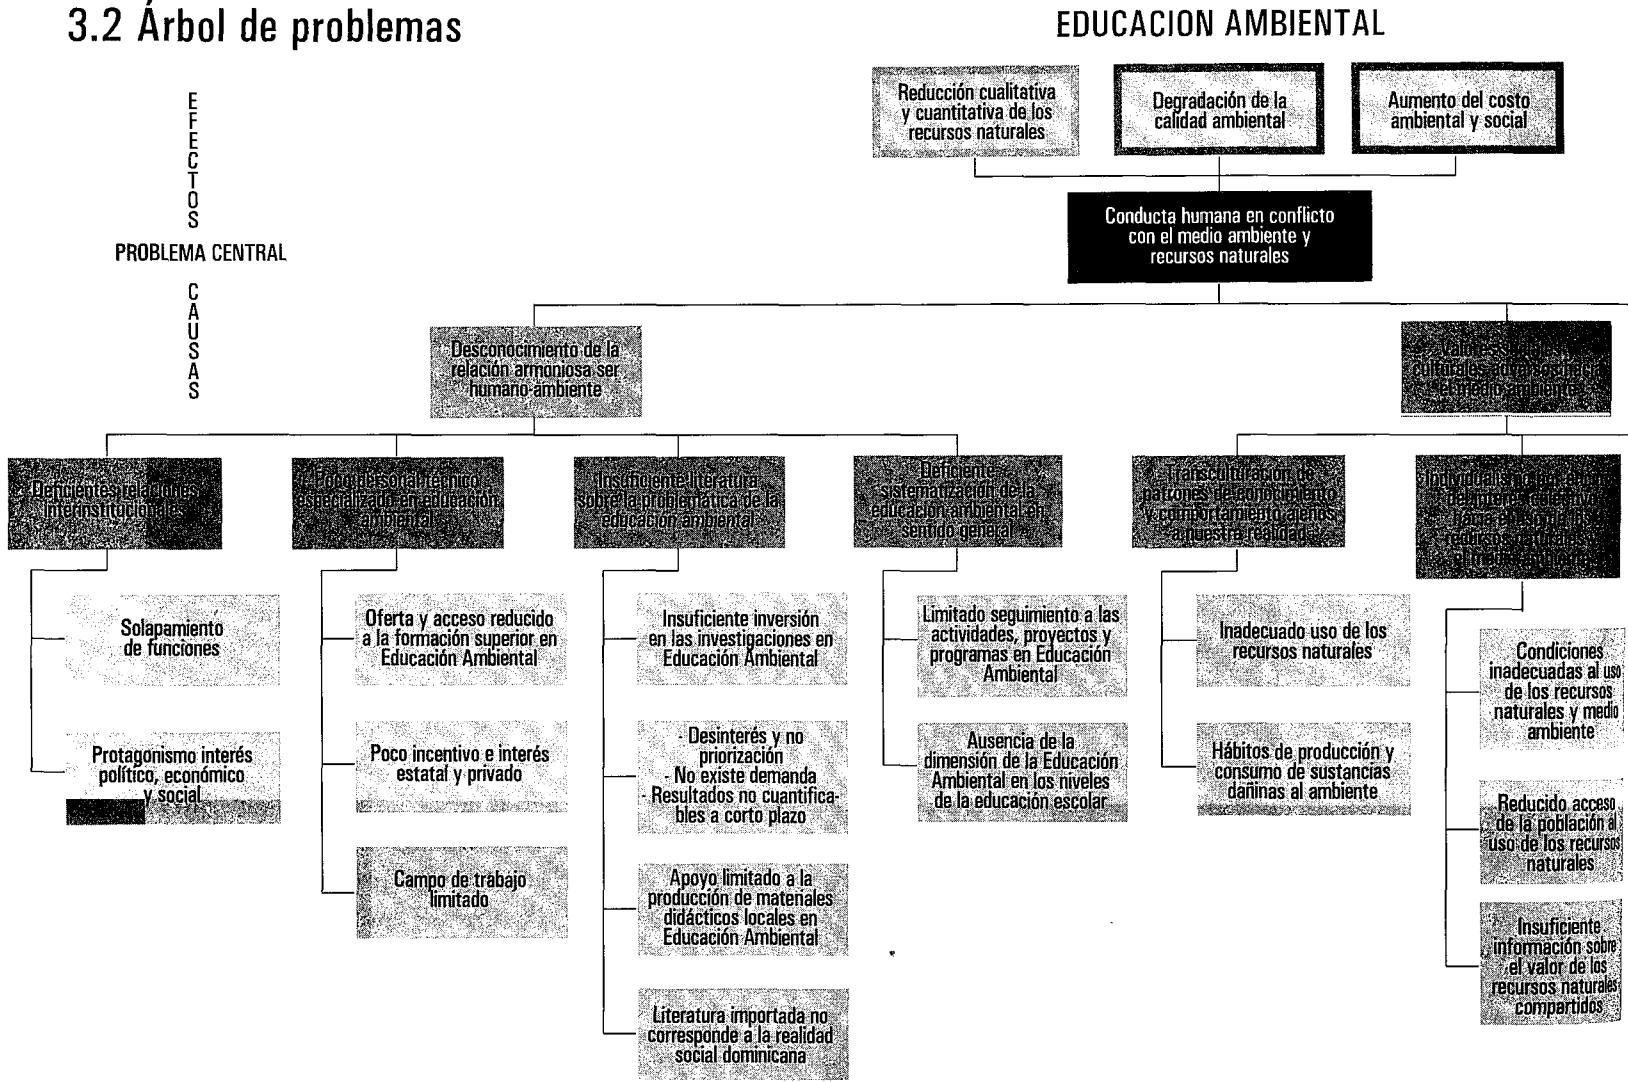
3.2 Árbol de problemas

EDUCACION AMBIENTAL

EFECTOS

PROBLEMA CENTRAL

CAUSAS

Reducción cualitativa y cuantitativa de los recursos naturales

Degradación de la calidad ambiental

Aumento del costo ambiental y social

Conducta humana en conflicto con el medio ambiente y recursos naturales

Desconocimiento de la relación armoniosa ser humano-ambiente

Valores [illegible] culturales adversos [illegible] el medio ambiente

Deficientes relaciones interinstitucionales

Poco personal técnico especializado en educación ambiental

Insuficiente literatura sobre la problemática de la educación ambiental

Deficiente sistematización de la educación ambiental en sentido general

Transculturación de patrones de conocimiento y comportamiento ajenos a nuestra realidad

Individualismo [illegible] del interés colectivo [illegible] recursos naturales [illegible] el medio ambiente

Solapamiento de funciones

Protagonismo interés político, económico y social

Oferta y acceso reducido a la formación superior en Educación Ambiental

Poco incentivo e interés estatal y privado

Campo de trabajo limitado

Insuficiente inversión en las investigaciones en Educación Ambiental

- Desinterés y no priorización
- No existe demanda
- Resultados no cuantificables a corto plazo

Apoyo limitado a la producción de materiales didácticos locales en Educación Ambiental

Literatura importada no corresponde a la realidad social dominicana

Limitado seguimiento a las actividades, proyectos y programas en Educación Ambiental

Ausencia de la dimensión de la Educación Ambiental en los niveles de la educación escolar

Inadecuado uso de los recursos naturales

Hábitos de producción y consumo de sustancias dañinas al ambiente

Condiciones inadecuadas al uso de los recursos naturales y medio ambiente

Reducido acceso de la población al uso de los recursos naturales

Insuficiente información sobre el valor de los recursos naturales compartidos